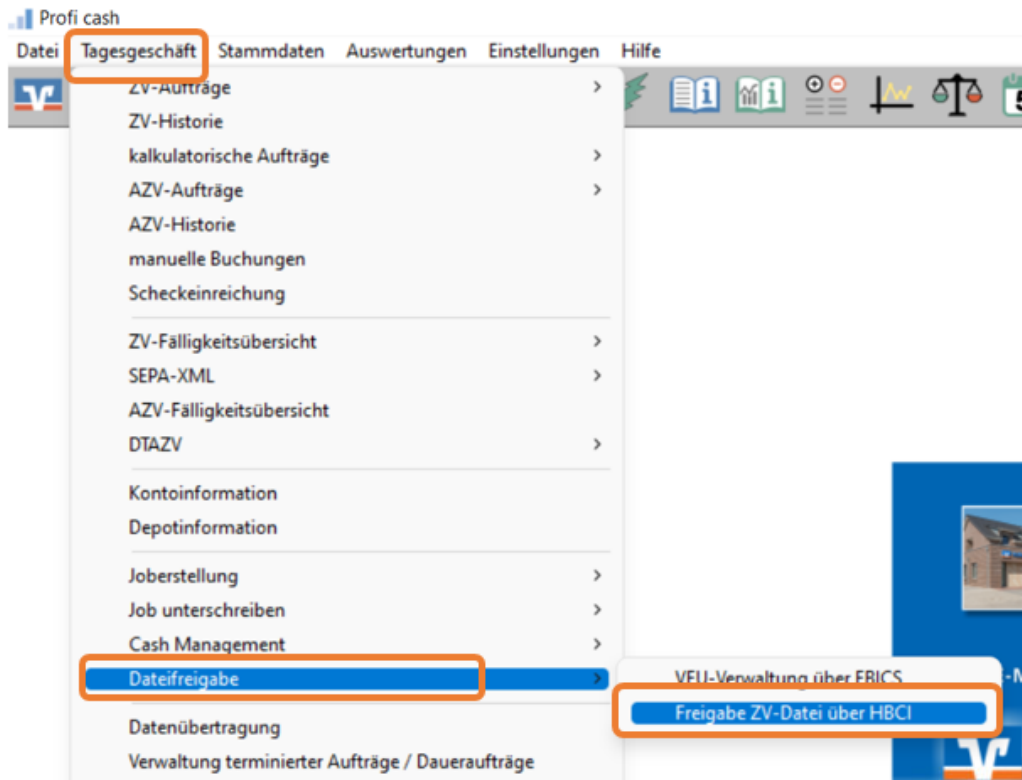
Profi cash

Datei Tagesgeschäft Stammdaten Auswertungen Einstellungen Hilfe

ZV-Aufträge
ZV-Historie
kalkulatorische Aufträge
AZV-Aufträge
AZV-Historie
manuelle Buchungen
Scheckeinreichung
ZV-Fälligkeitsübersicht
SEPA-XML
AZV-Fälligkeitsübersicht
DTAZV
Kontoinformation
Depotinformation
Joberstellung
Job unterschreiben
Cash Management
Dateifreigabe
Datenübertragung
Verwaltung terminierter Aufträge / Daueraufträge

VEU-Verwaltung über EBICS
Freigabe ZV-Datei über HBCI